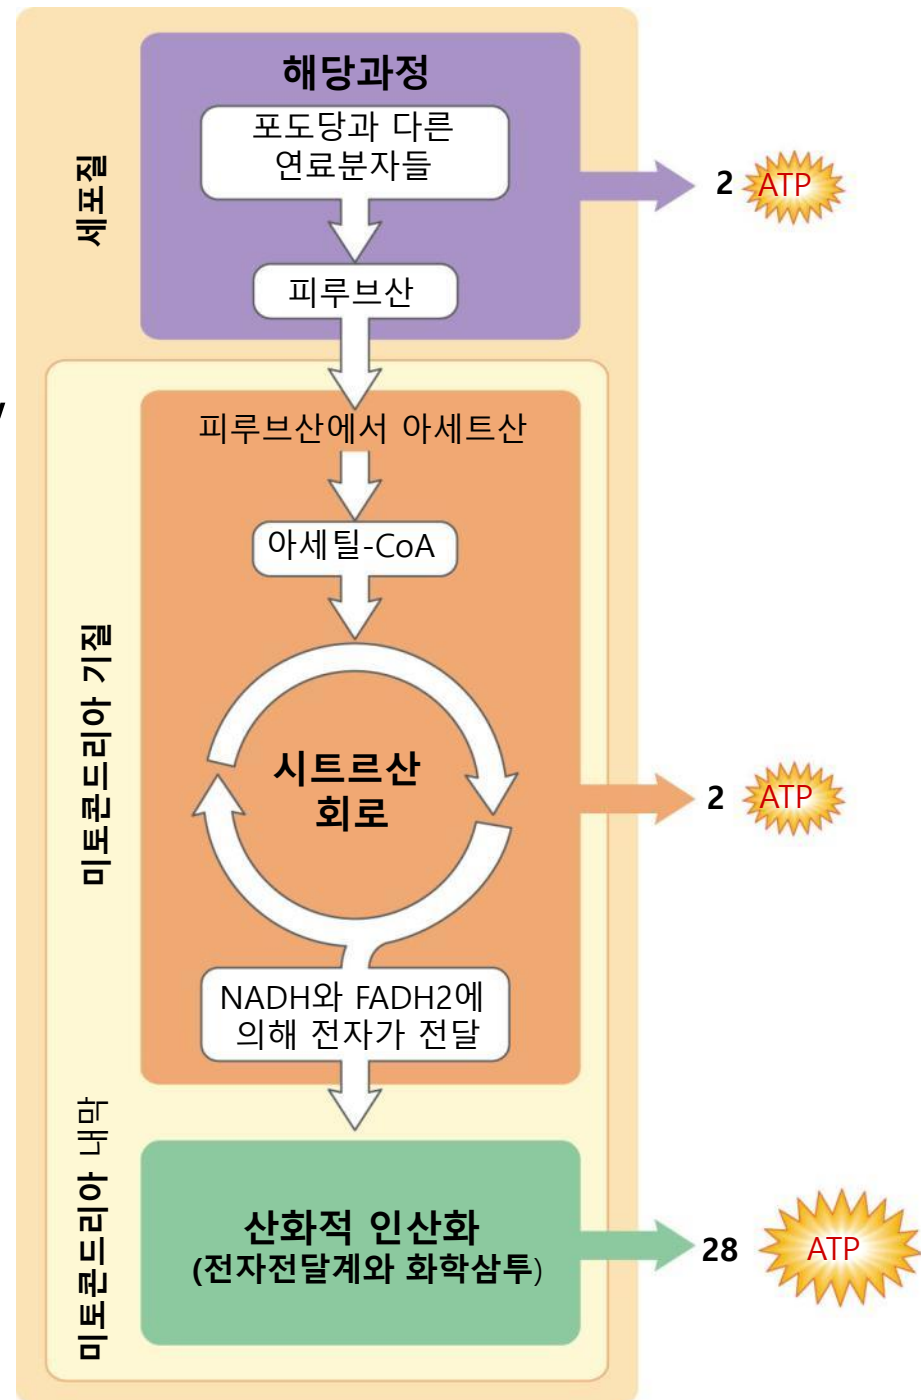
세포질

해당과정

포도당과 다른 연료분자들

피루브산

2 ATP

미토콘드리아 기질

피루브산에서 아세트산

아세틸-CoA

시트르산 회로

2 ATP

NADH와 FADH2에 의해 전자가 전달

미토콘드리아 내막

산화적 인산화 (전자전달계와 화학삼투)

28 ATP